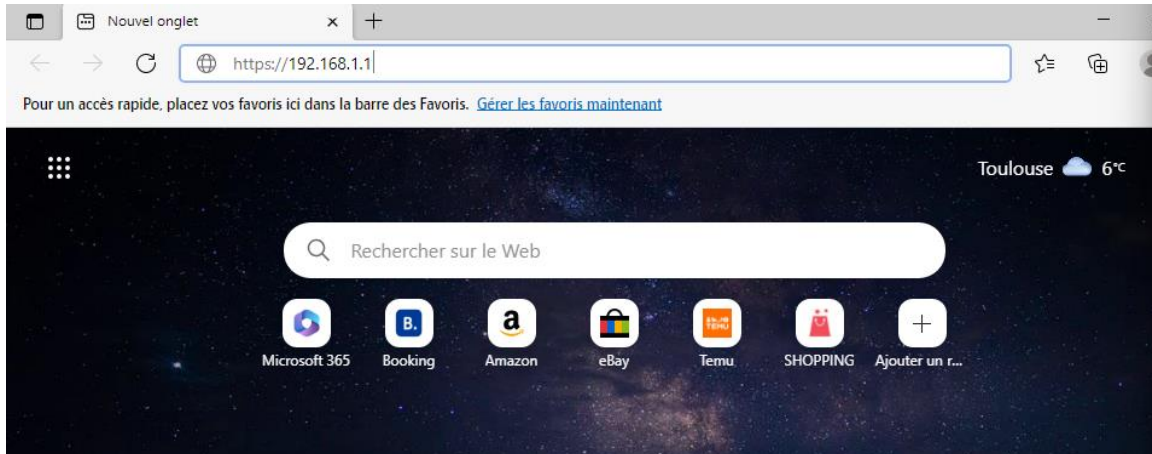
Nouvel onglet ×
+
https://192.168.1.1
Pour un accès rapide, placez vos favoris ici dans la barre des Favoris. Gérer les favoris maintenant
Toulouse 6°C
Rechercher sur le Web
B.
Microsoft 365
Booking
Amazon
eBay
TEMU
Temu
SHOPPING
Ajouter un r...